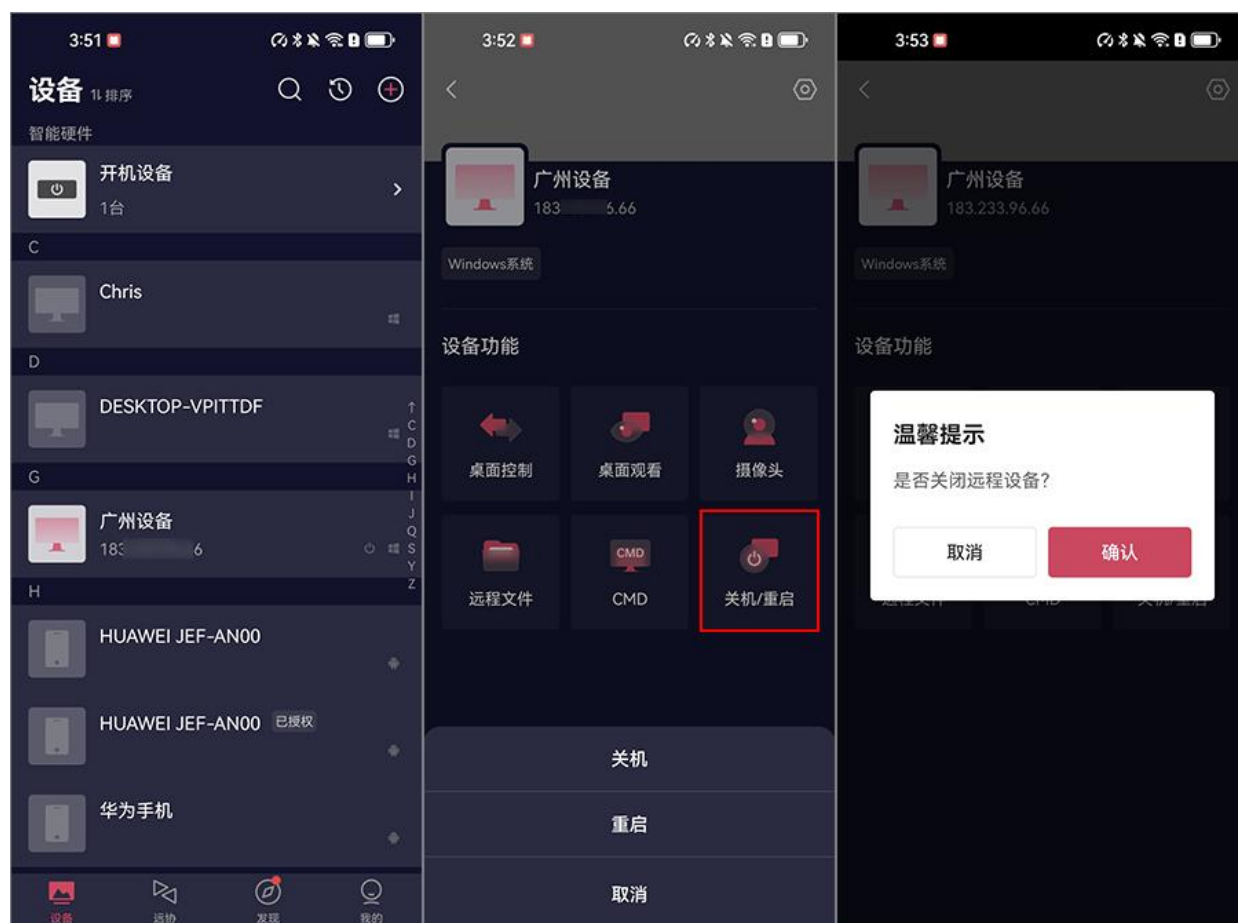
3:51

设备 ⇅排序

智能硬件

开机设备
1台

C

Chris

D

DESKTOP-VPITTDF

G

广州设备
183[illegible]6

H

HUAWEI JEF-AN00

HUAWEI JEF-AN00 已授权

华为手机

↑ C D G H I J Q S Y Z

设备 远协 发现 我的

3:52

广州设备
183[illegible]6.66

Windows系统

设备功能

桌面控制
桌面观看
摄像头
远程文件
CMD
CMD
关机/重启

关机
重启
取消

3:53

广州设备
183.233.96.66

Windows系统

设备功能

温馨提示
是否关闭远程设备?

取消
确认